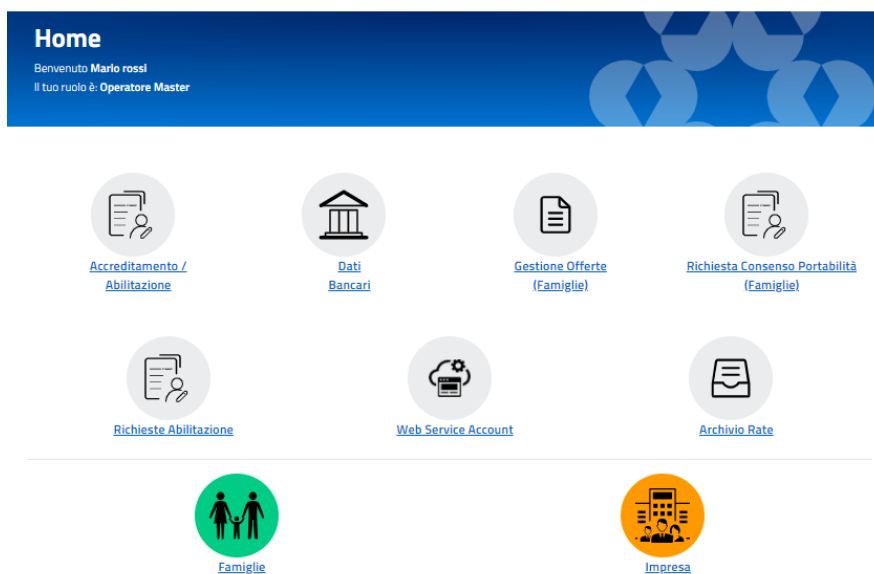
Home

Benvenuto Mario rossi
Il tuo ruolo è: Operatore Master

Accreditamento / Abilitazione

Dati Bancari

Gestione Offerte (Famiglie)

Richiesta Consenso Portabilità (Famiglie)

Richieste Abilitazione

Web Service Account

Archivio Rate

Famiglie

Impresa